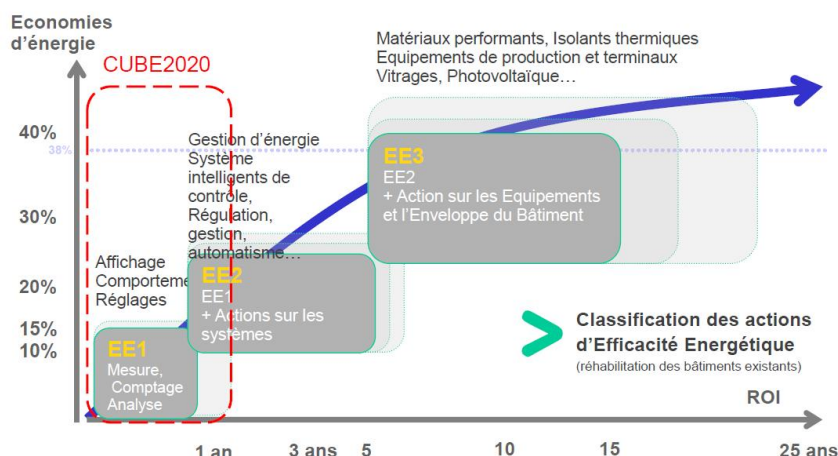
Economies d'énergie

CUBE2020

40%
38%
30%
20%
15%
10%

Matériaux performants, Isolants thermiques
Equipements de production et terminaux
Vitrages, Photovoltaïque…

Gestion d'énergie
Système intelligents de contrôle, Régulation, gestion, automatisme…

EE3
EE2
+ Action sur les Equipements et l'Enveloppe du Bâtiment

Affichage
Comporteme
Réglages

EE2
EE1
+ Actions sur les systèmes

EE1
Mesure,
Comptage
Analyse

Classification des actions d'Efficacité Energétique
(réhabilitation des bâtiments existants)

ROI

1 an
3 ans
5
10
15
25 ans